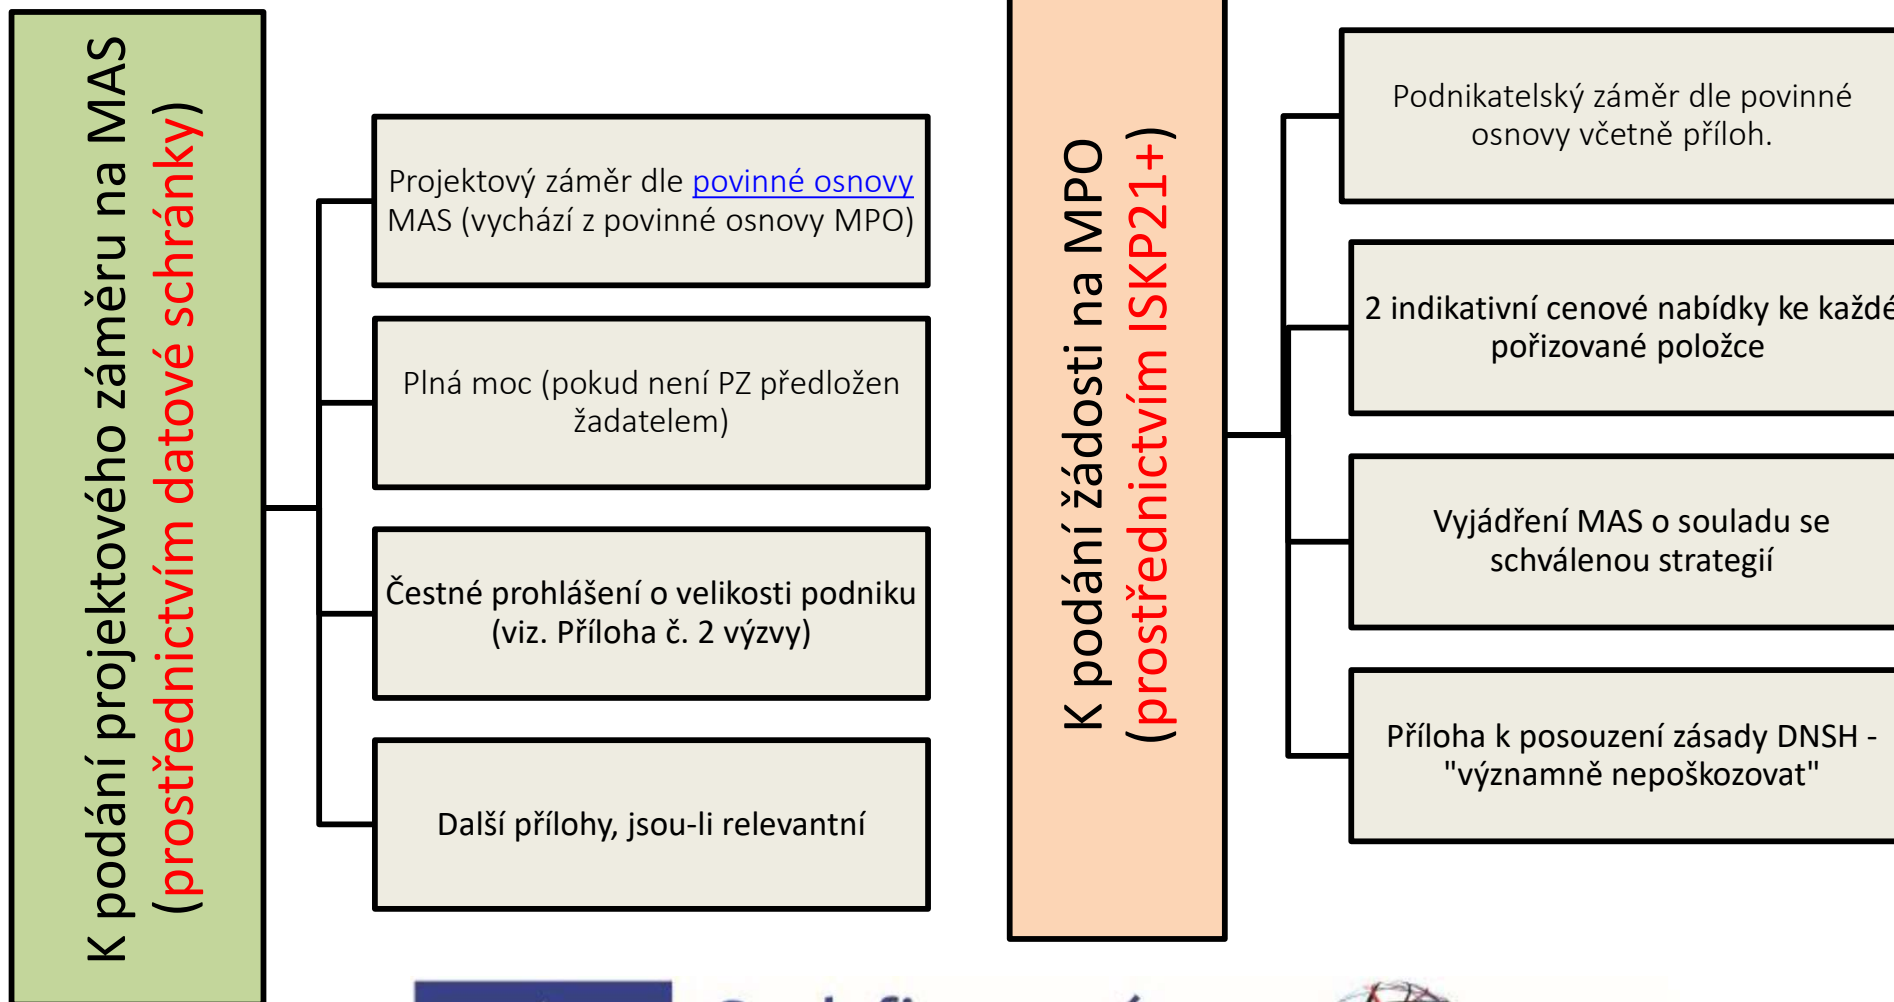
K podání projektového záměru na MAS (prostřednictvím datové schránky)

Projektový záměr dle povinné osnovy MAS (vychází z povinné osnovy MPO)

Plná moc (pokud není PZ předložen žadatelem)

Čestné prohlášení o velikosti podniku (viz. Příloha č. 2 výzvy)

Další přílohy, jsou-li relevantní

K podání žádosti na MPO (prostřednictvím ISKP21+)

Podnikatelský záměr dle povinné osnovy včetně příloh.

2 indikativní cenové nabídky ke každé pořizované položce

Vyjádření MAS o souladu se schválenou strategií

Příloha k posouzení zásady DNSH - "významně nepoškozovat"